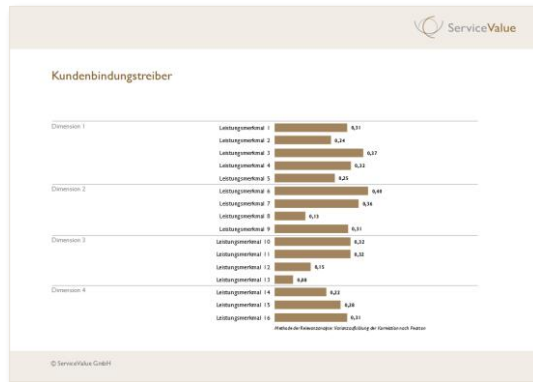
ServiceValue

Kundenbindungstreiber

Dimension 1
Leistungsmerkmal 1 0,31
Leistungsmerkmal 2 0,24
Leistungsmerkmal 3 0,37
Leistungsmerkmal 4 0,32
Leistungsmerkmal 5 0,25

Dimension 2
Leistungsmerkmal 6 0,40
Leistungsmerkmal 7 0,34
Leistungsmerkmal 8 0,13
Leistungsmerkmal 9 0,31

Dimension 3
Leistungsmerkmal 10 0,32
Leistungsmerkmal 11 0,32
Leistungsmerkmal 12 0,15
Leistungsmerkmal 13 0,08

Dimension 4
Leistungsmerkmal 14 0,23
Leistungsmerkmal 15 0,28
Leistungsmerkmal 16 0,31

Methode der Relevanzanalyse: Varianzaufklärung der Korrelation nach Pearson

© ServiceValue GmbH